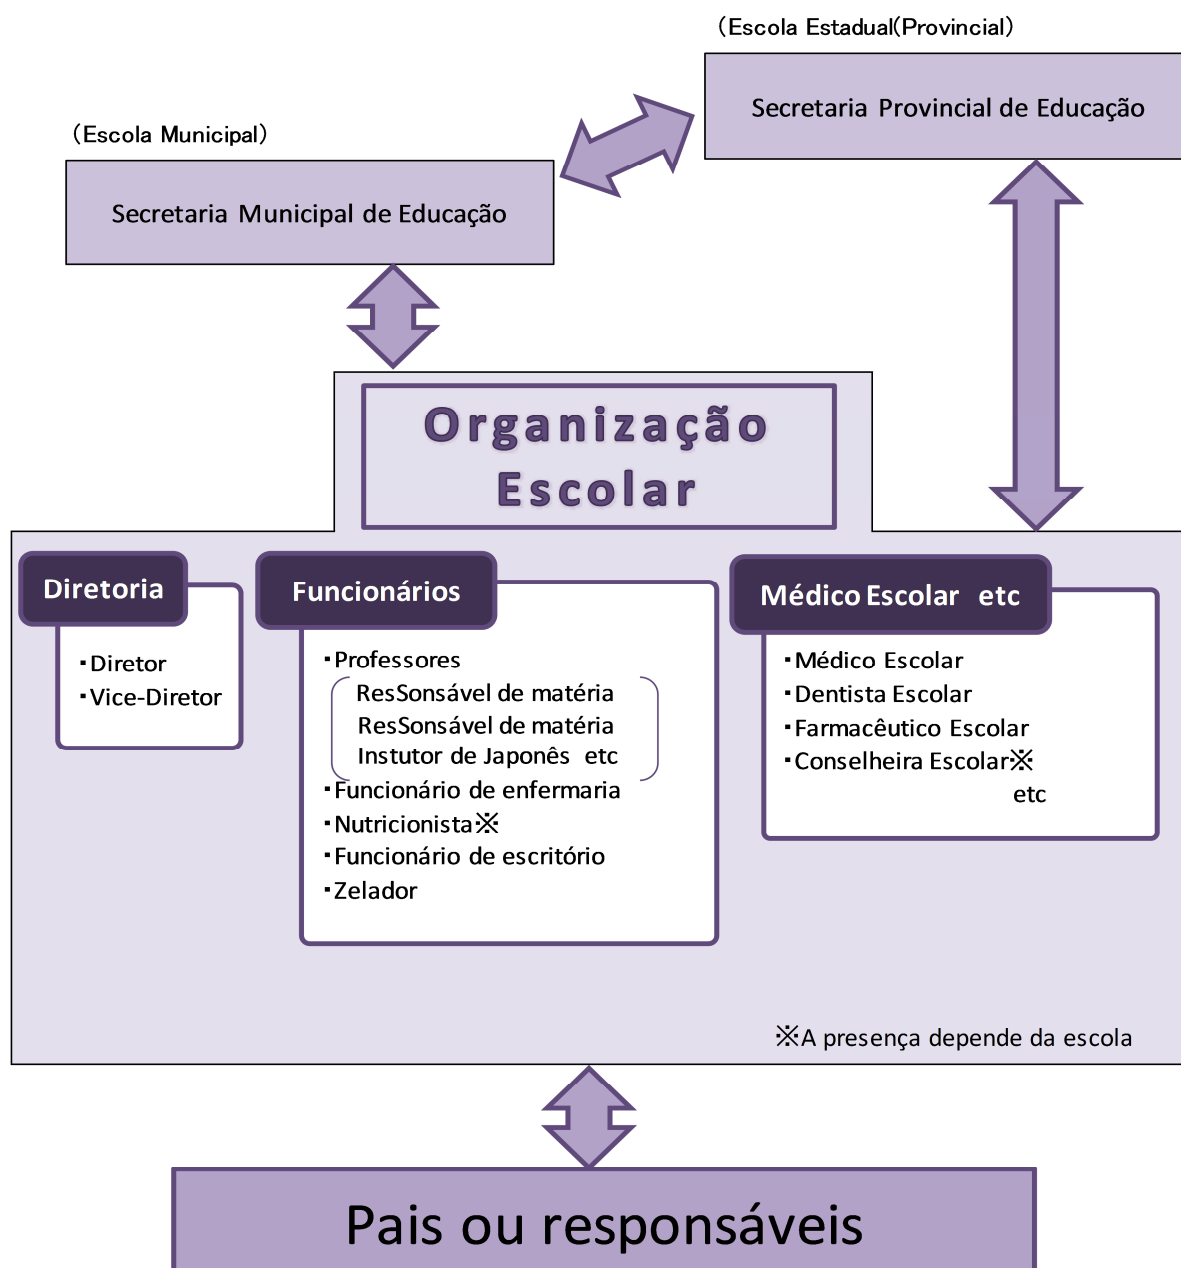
（Escola Estadual(Provincial）

Secretaria Provincial de Educação

（Escola Municipal）

Secretaria Municipal de Educação

Organização Escolar

Diretoria

・Diretor
・Vice-Diretor

Funcionários

・Professores
ResSonsável de matéria
ResSonsável de matéria
Instutor de Japonês etc
・Funcionário de enfermaria
・Nutricionista※
・Funcionário de escritório
・Zelador

Médico Escolar etc

・Médico Escolar
・Dentista Escolar
・Farmacêutico Escolar
・Conselheira Escolar※
etc

※A presença depende da escola

Pais ou responsáveis